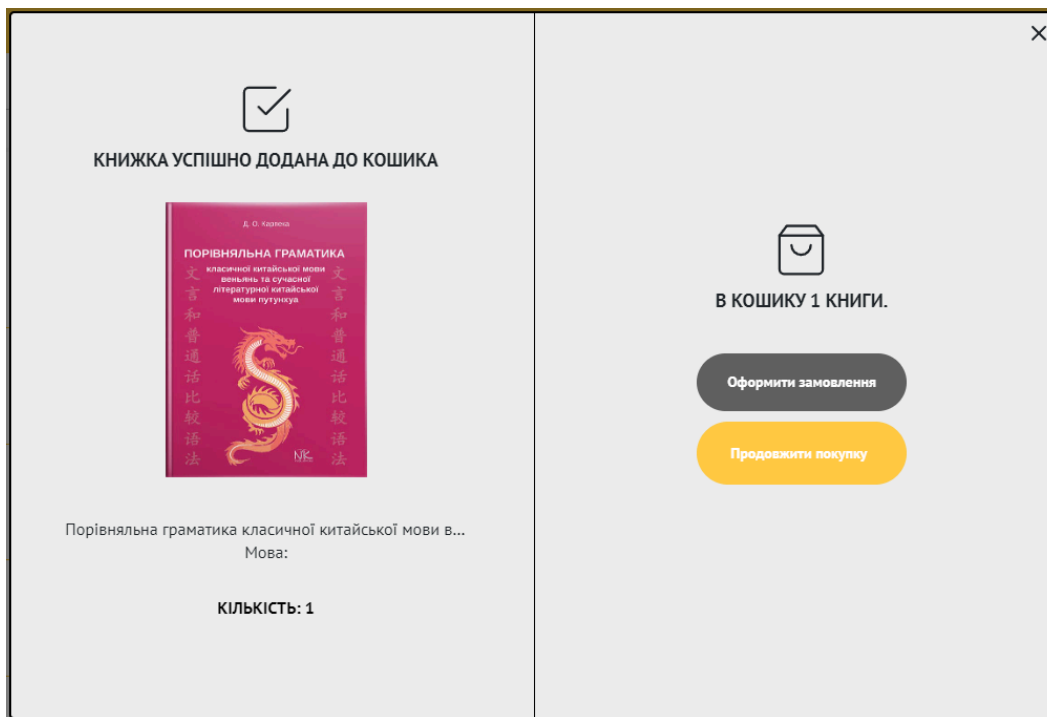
КНИЖКА УСПІШНО ДОДАНА ДО КОШИКА

Д. О. Кизима

ПОРІВНЯЛЬНА ГРАМАТИКА
класичної китайської мови веньянь та сучасної літературної китайської мови путунхуа

文言和普通话比較语法
文言和普通话比較语法

Порівняльна граматика класичної китайської мови в...
Мова:

КІЛЬКІСТЬ: 1

В КОШИКУ 1 КНИГИ.

Оформити замовлення

Продовжити покупку